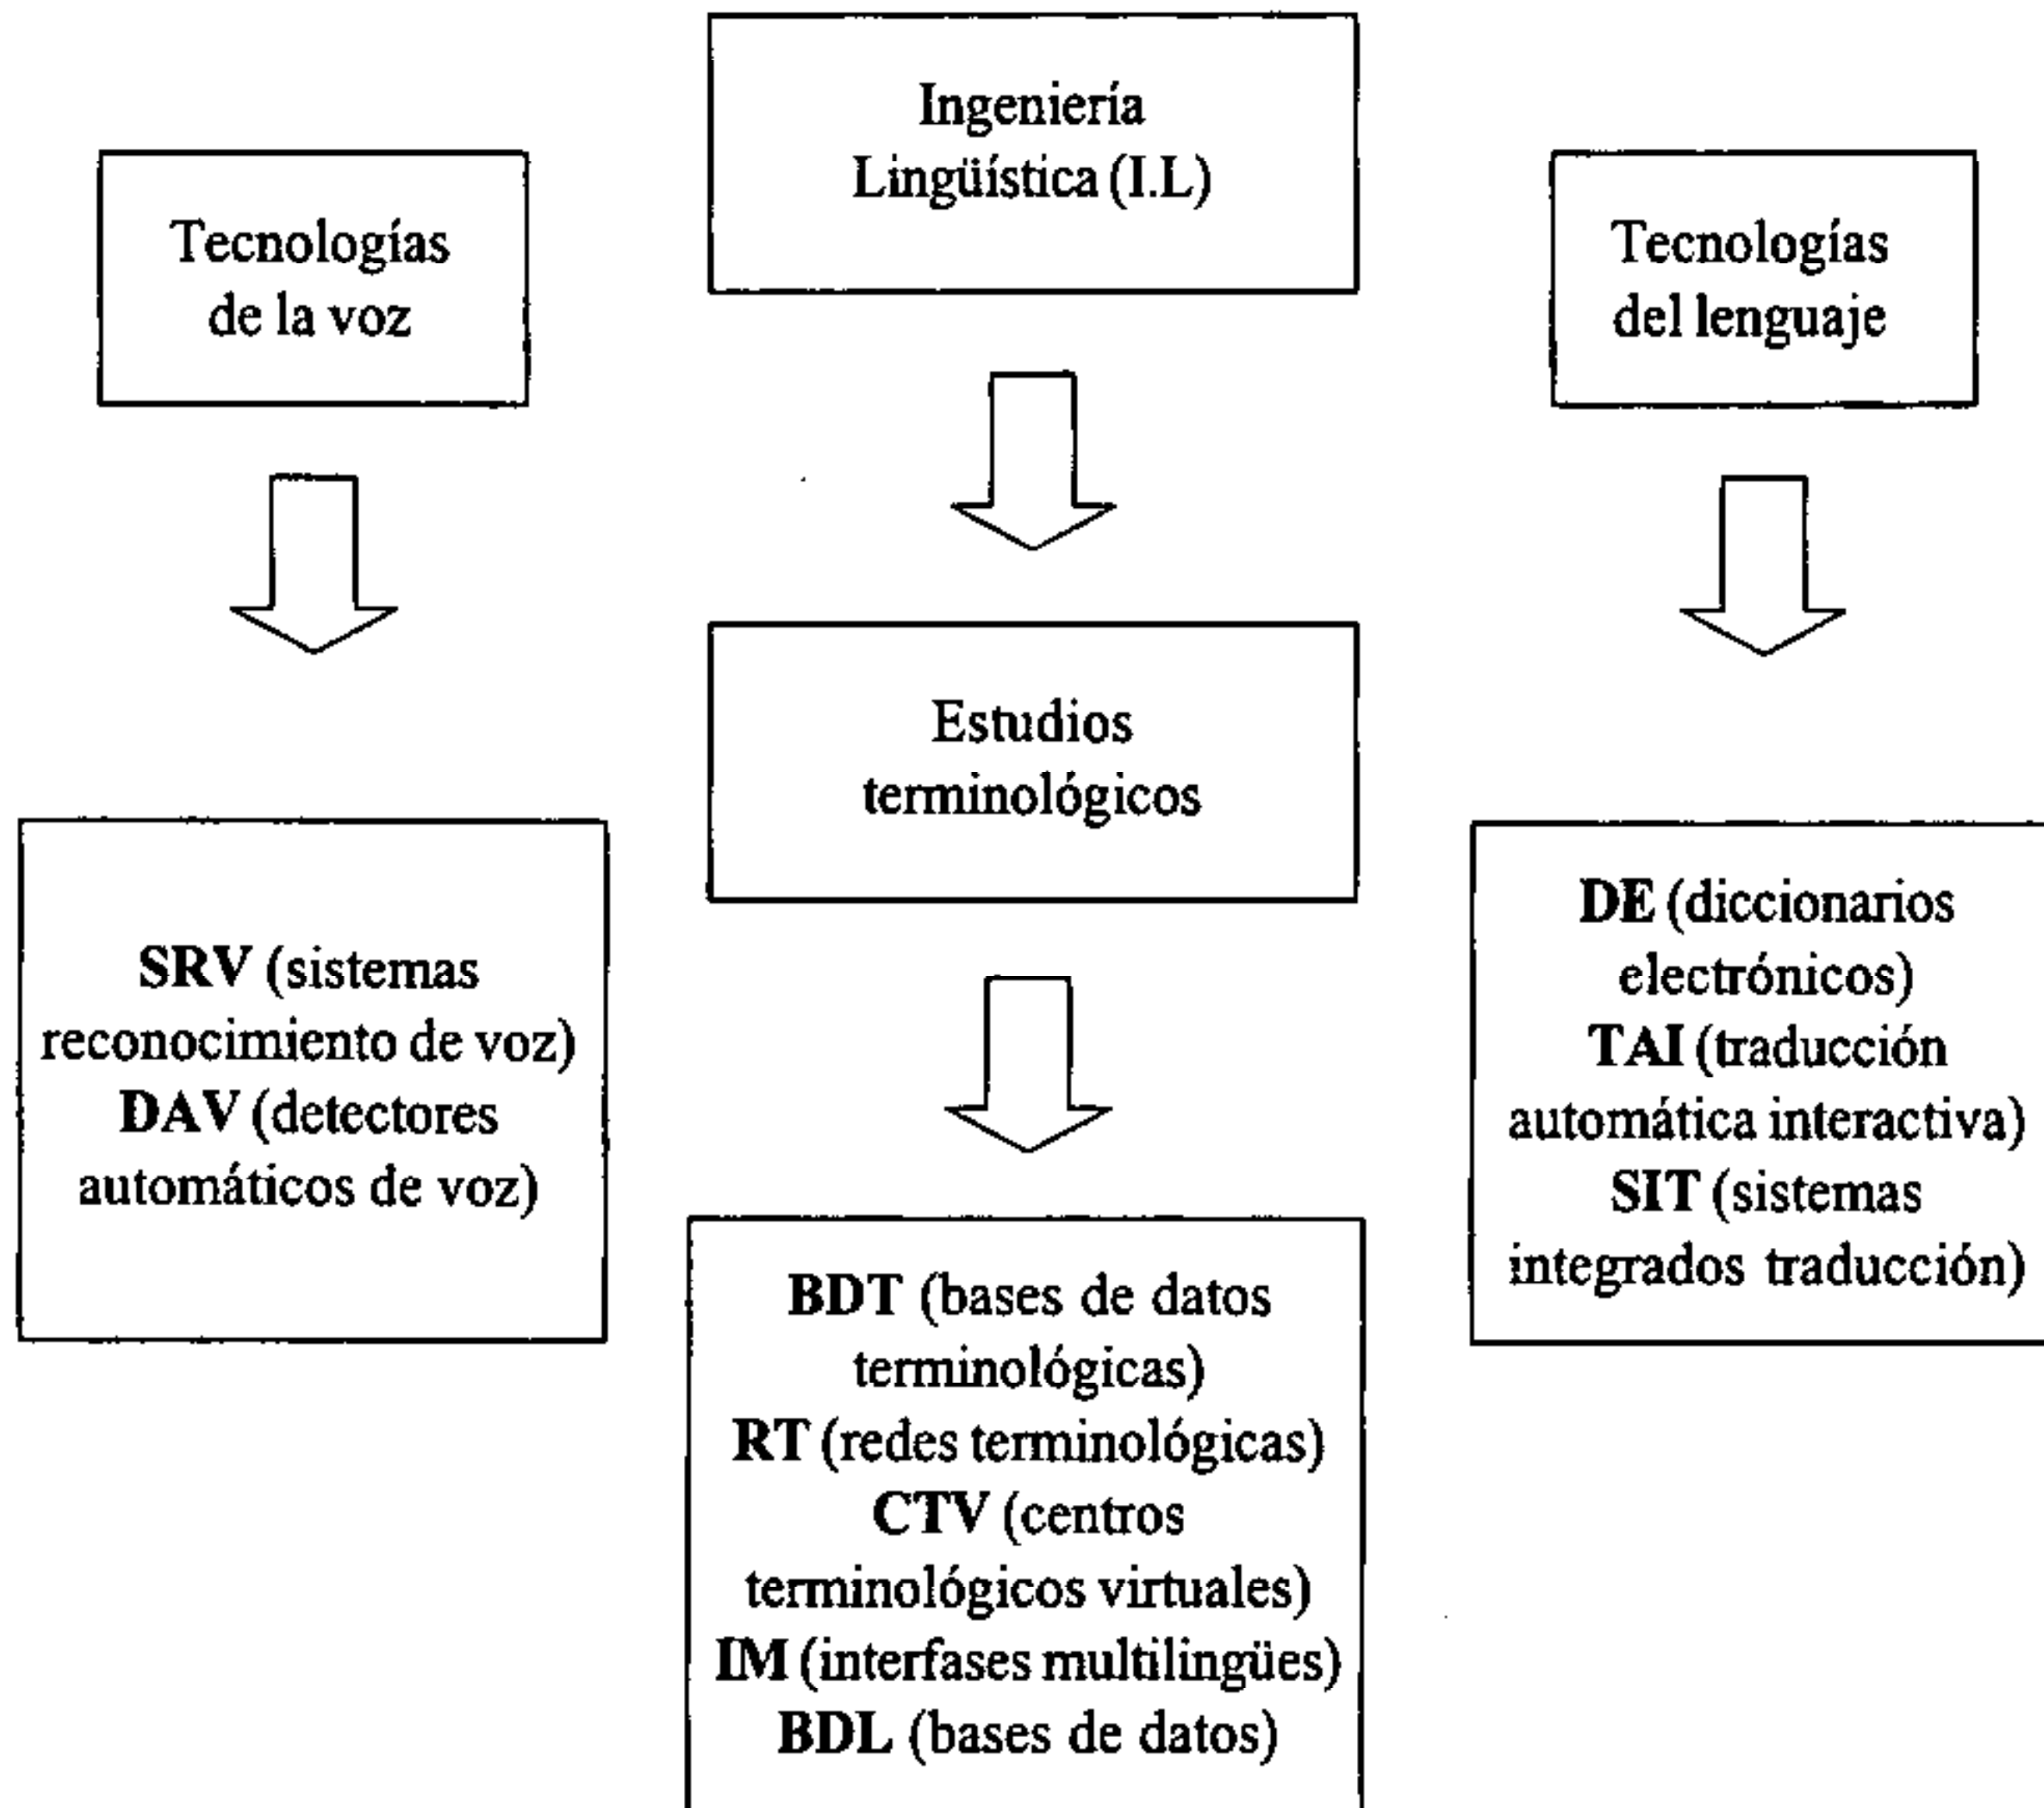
Ingeniería Lingüística (I.L)

Tecnologías de la voz

Tecnologías del lenguaje

Estudios terminológicos

SRV (sistemas reconocimiento de voz)
DAV (detectores automáticos de voz)

DE (diccionarios electrónicos)
TAI (traducción automática interactiva)
SIT (sistemas integrados traducción)

BDT (bases de datos terminológicas)
RT (redes terminológicas)
CTV (centros terminológicos virtuales)
IM (interfases multilingües)
BDL (bases de datos)